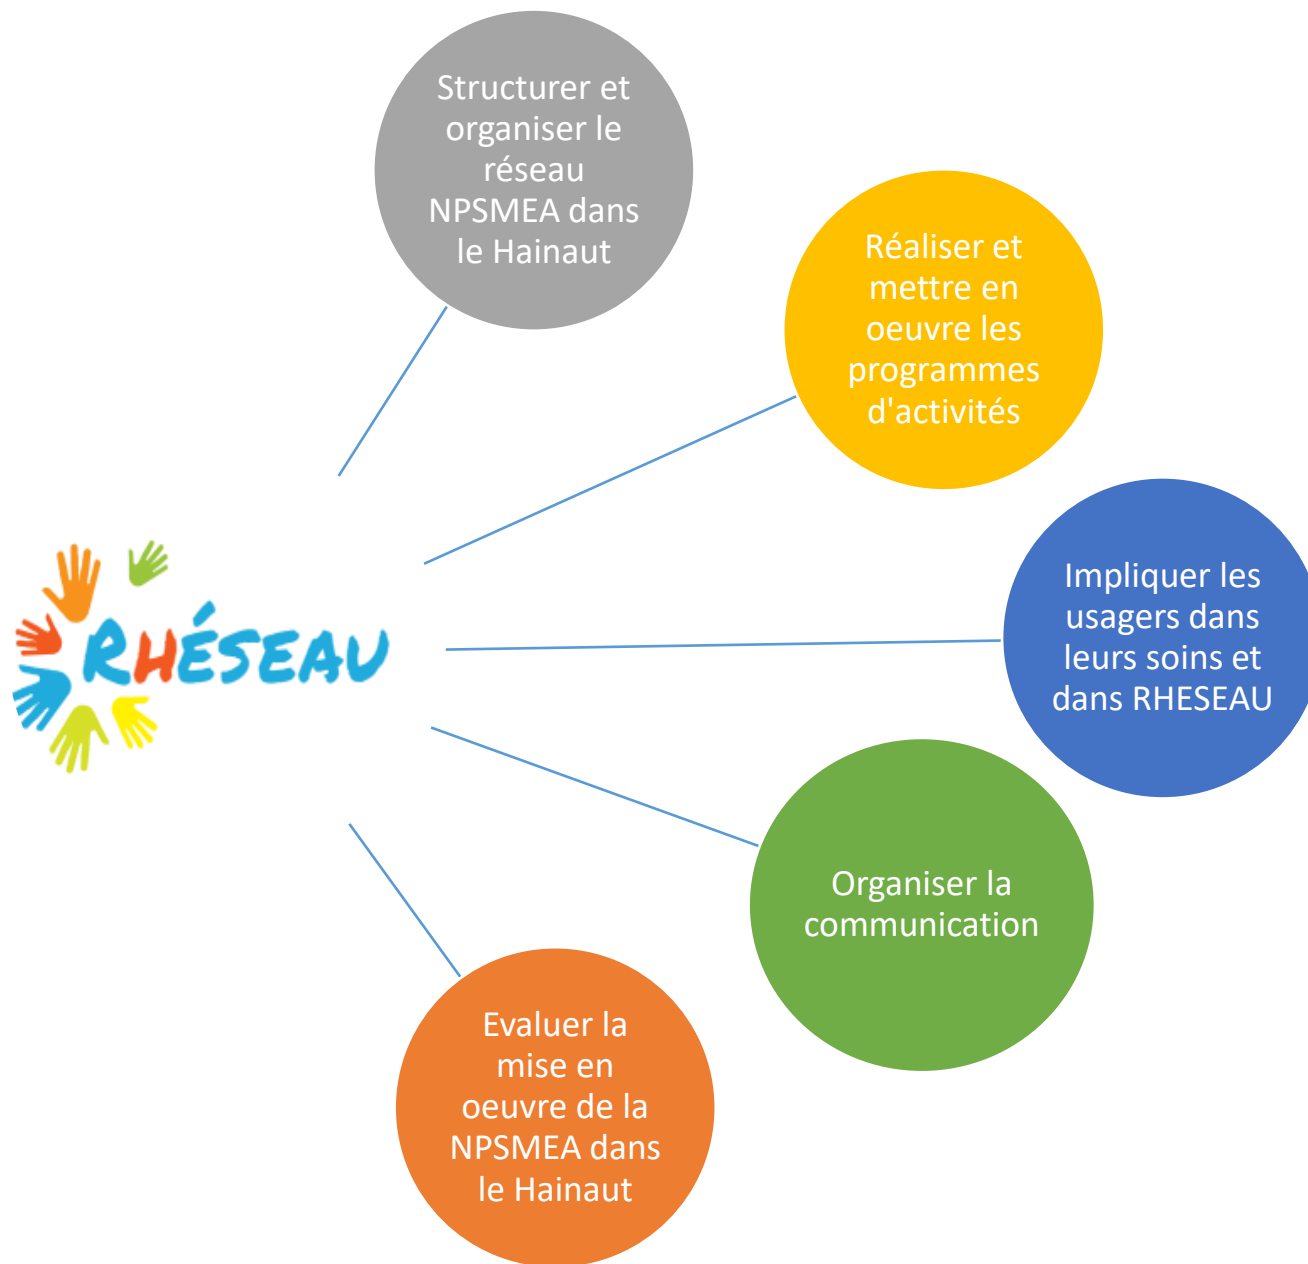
RHÉSEAU

Structurer et organiser le réseau NPSMEA dans le Hainaut

Réaliser et mettre en oeuvre les programmes d'activités

Impliquer les usagers dans leurs soins et dans RHESEAU

Organiser la communication

Evaluer la mise en oeuvre de la NPSMEA dans le Hainaut